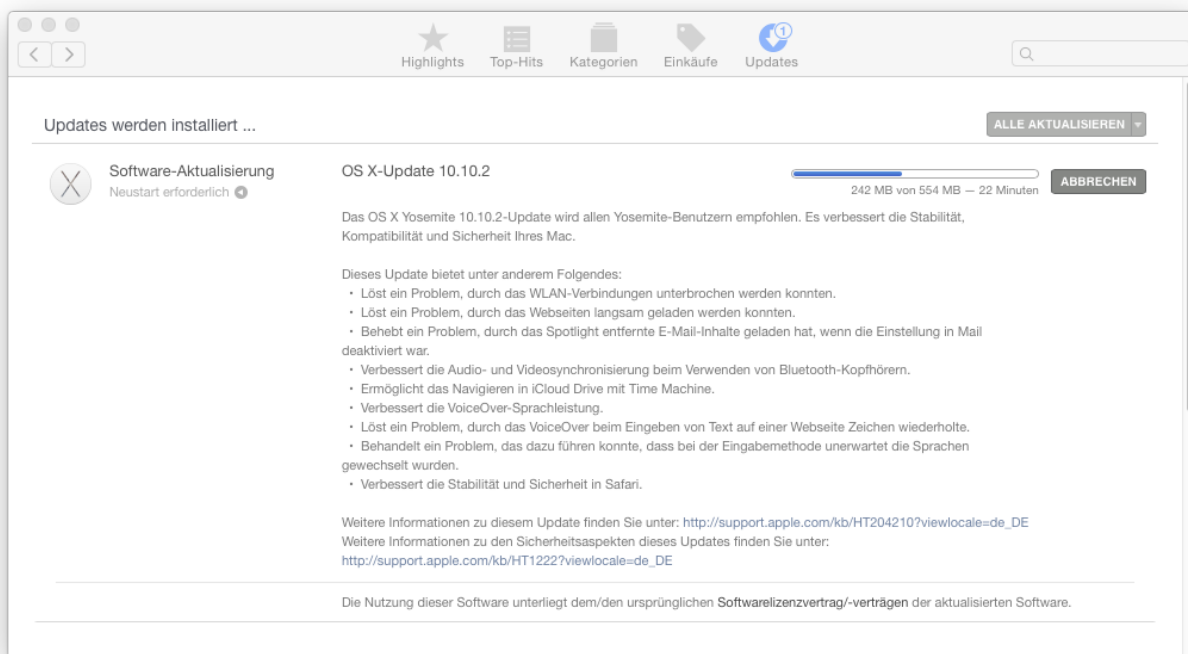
Highlights Top-Hits Kategorien Einkäufe Updates

1

Updates werden installiert ...

ALLE AKTUALISIEREN

Software-Aktualisierung
Neustart erforderlich

OS X-Update 10.10.2

242 MB von 554 MB — 22 Minuten

ABBRECHEN

Das OS X Yosemite 10.10.2-Update wird allen Yosemite-Benutzern empfohlen. Es verbessert die Stabilität, Kompatibilität und Sicherheit Ihres Mac.

Dieses Update bietet unter anderem Folgendes:
• Löst ein Problem, durch das WLAN-Verbindungen unterbrochen werden konnten.
• Löst ein Problem, durch das Webseiten langsam geladen werden konnten.
• Behebt ein Problem, durch das Spotlight entfernte E-Mail-Inhalte geladen hat, wenn die Einstellung in Mail deaktiviert war.
• Verbessert die Audio- und Videosynchronisierung beim Verwenden von Bluetooth-Kopfhörern.
• Ermöglicht das Navigieren in iCloud Drive mit Time Machine.
• Verbessert die VoiceOver-Sprachleistung.
• Löst ein Problem, durch das VoiceOver beim Eingeben von Text auf einer Webseite Zeichen wiederholte.
• Behandelt ein Problem, das dazu führen konnte, dass bei der Eingabemethode unerwartet die Sprachen gewechselt wurden.
• Verbessert die Stabilität und Sicherheit in Safari.

Weitere Informationen zu diesem Update finden Sie unter: http://support.apple.com/kb/HT204210?viewlocale=de_DE
Weitere Informationen zu den Sicherheitsaspekten dieses Updates finden Sie unter: http://support.apple.com/kb/HT1222?viewlocale=de_DE

Die Nutzung dieser Software unterliegt dem/den ursprünglichen Softwarelizenzvertrag/-verträgen der aktualisierten Software.